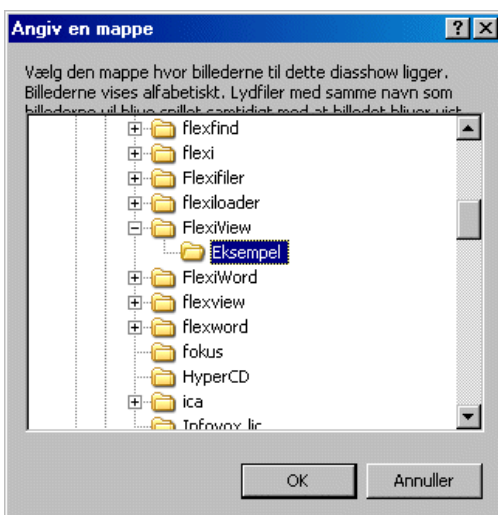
Angiv en mappe

?

X

Vælg den mappe hvor billederne til dette diasshow ligger. Billederne vises alfabetiskt. Lydfiler med samme navn som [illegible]

flexfind
flexi
Flexifiler
flexiloader
FlexiView
Eksempel
FlexiWord
flexview
flexword
fokus
HyperCD
ica
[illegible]

OK

Annuller